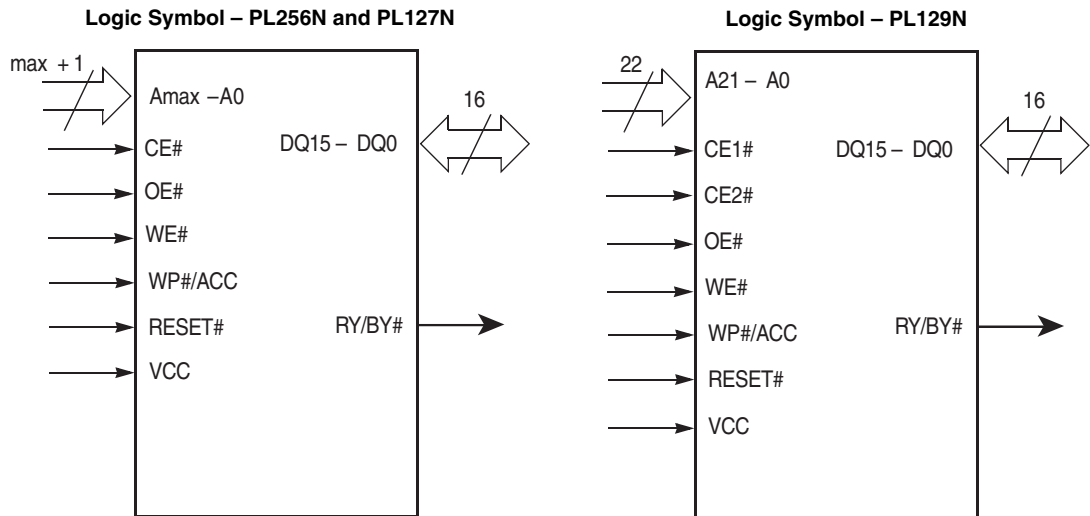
**Logic Symbol – PL256N and PL127N**

max + 1

Amax –A0

16

CE#

DQ15 – DQ0

OE#

WE#

WP#/ACC

RESET#

RY/BY#

VCC

**Logic Symbol – PL129N**

22

A21 – A0

16

CE1#

DQ15 – DQ0

CE2#

OE#

WE#

WP#/ACC

RY/BY#

RESET#

VCC